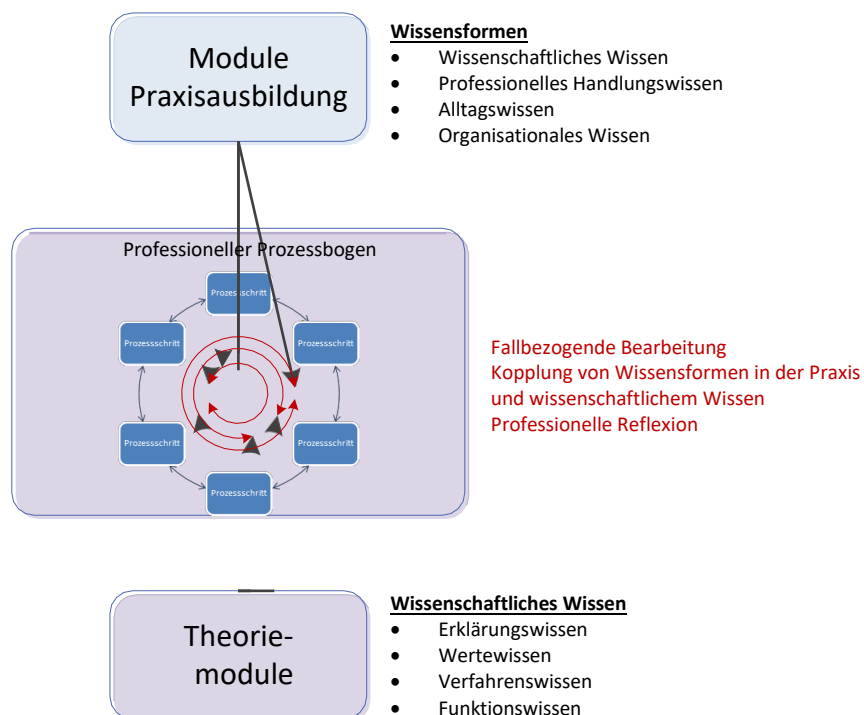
Module Praxisausbildung

**Wissensformen**
- Wissenschaftliches Wissen
- Professionelles Handlungswissen
- Alltagswissen
- Organisationales Wissen

Professioneller Prozessbogen

Prozessschritt
Prozessschritt
Prozessschritt
Prozessschritt
Prozessschritt
Prozessschritt

Fallbezogende Bearbeitung
Kopplung von Wissensformen in der Praxis und wissenschaftlichem Wissen
Professionelle Reflexion

Theoriemodule

**Wissenschaftliches Wissen**
- Erklärungswissen
- Wertewissen
- Verfahrenswissen
- Funktionswissen